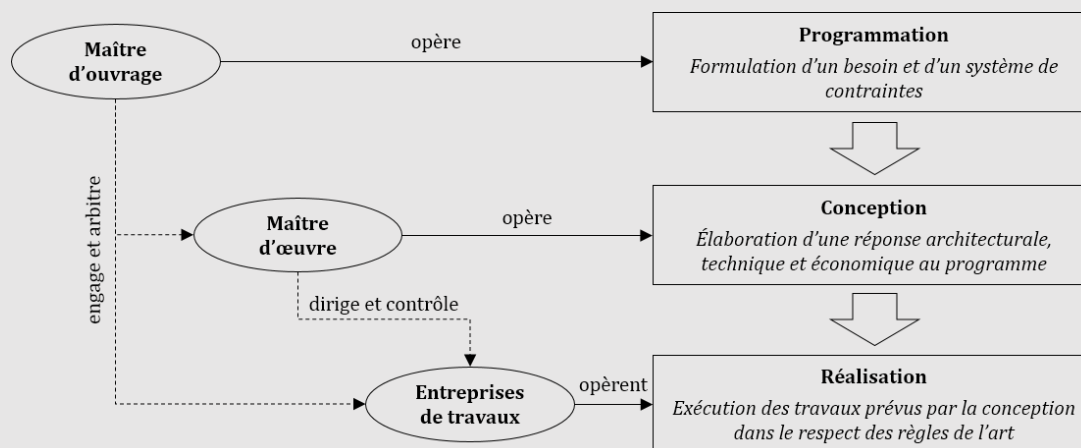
Maître d'ouvrage

opère

Programmation

*Formulation d'un besoin et d'un système de contraintes*

engage et arbitre

Maître d'œuvre

opère

Conception

*Élaboration d'une réponse architecturale, technique et économique au programme*

dirige et contrôle

Entreprises de travaux

opèrent

Réalisation

*Exécution des travaux prévus par la conception dans le respect des règles de l'art*